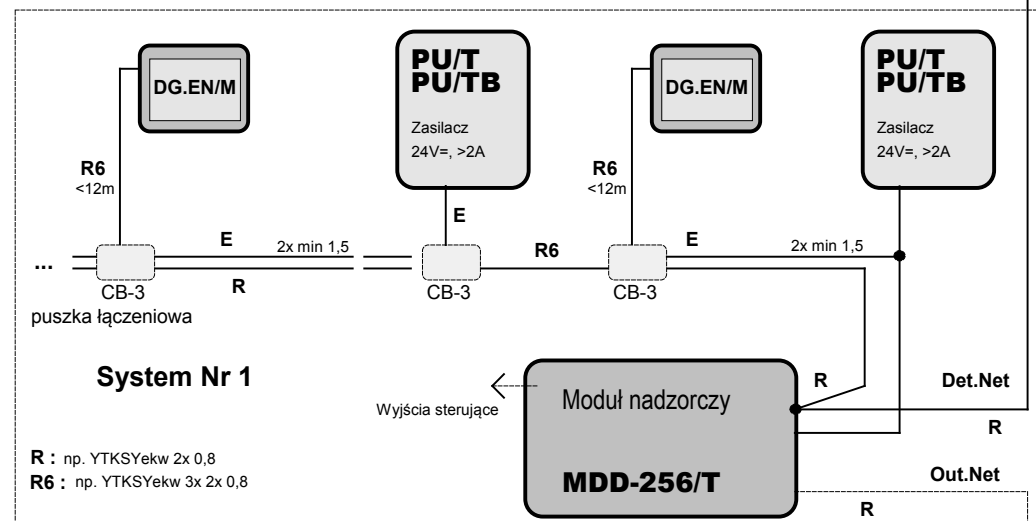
DG.EN/M

PU/T
PU/TB

Zasilacz
24V=, >2A

DG.EN/M

PU/T
PU/TB

Zasilacz
24V=, >2A

R6
<12m

E

R6
<12m

...

E

2x min 1,5

R6

E

2x min 1,5

R

CB-3

CB-3

CB-3

puszka łączeniowa

System Nr 1

Wyjścia sterujące

Moduł nadzorczy

R

Det.Net

R

R : np. YTKSYekw 2x 0,8
R6 : np. YTKSYekw 3x 2x 0,8

MDD-256/T

Out.Net

R